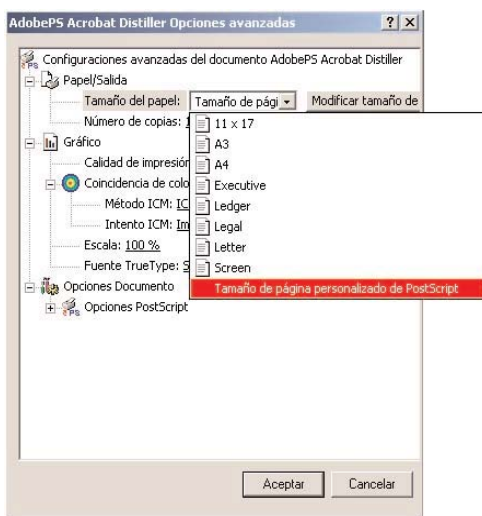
AdobePS Acrobat Distiller Opciones avanzadas ? X

Configuraciones avanzadas del documento AdobePS Acrobat Distiller
Papel/Salida
Tamaño del papel: Tamaño de pági Modificar tamaño de
Número de copias: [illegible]
Gráfico
Calidad de impresión
Coincidencia de colo
Método ICM: IC
Intento ICM: Im
Escala: 100 %
Fuente TrueType: S
Opciones Documento
Opciones PostScript

11 x 17
A3
A4
Executive
Ledger
Legal
Letter
Screen
Tamaño de página personalizado de PostScript

Aceptar
Cancelar